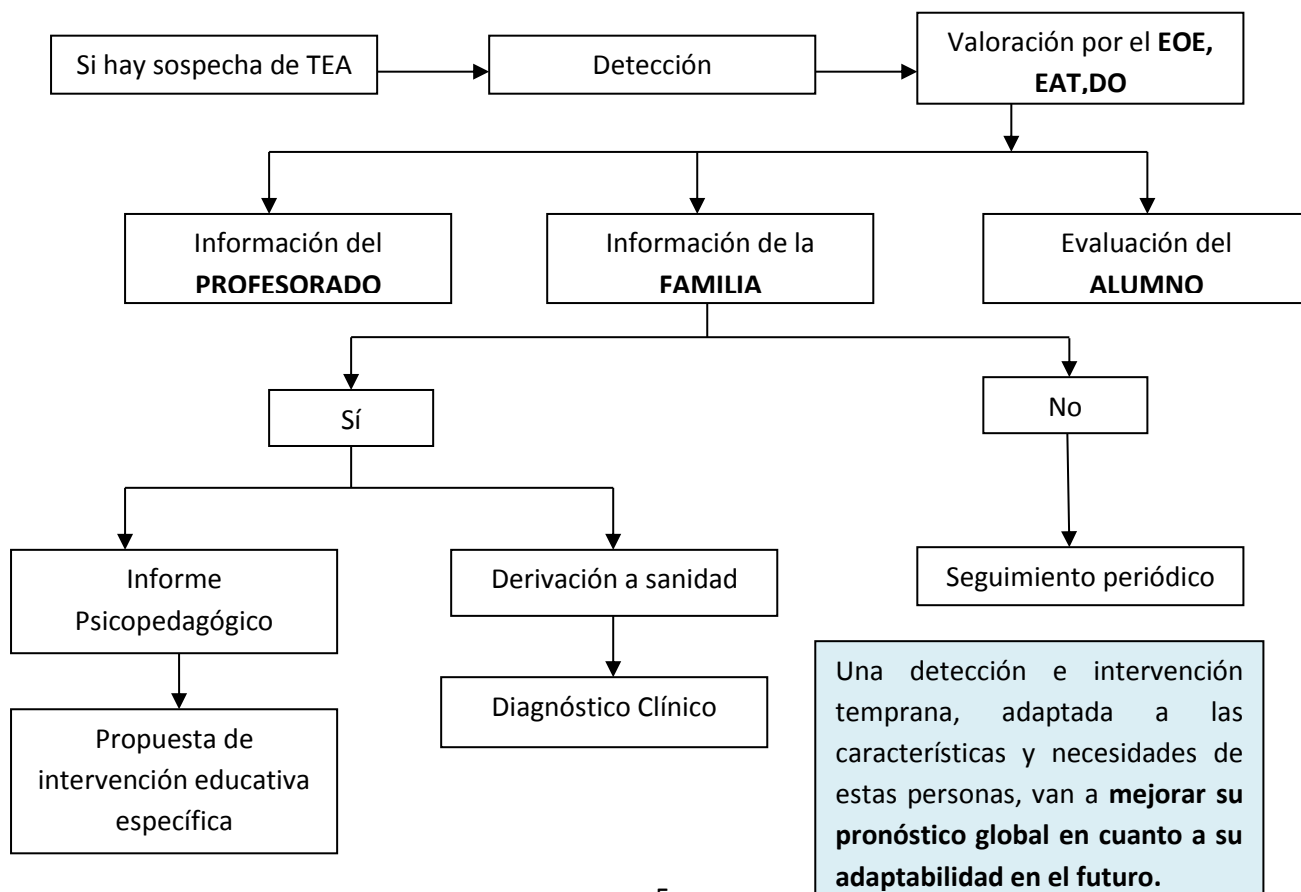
Si hay sospecha de TEA

Detección

Valoración por el EOE, EAT,DO

Información del PROFESORADO

Información de la FAMILIA

Evaluación del ALUMNO

Sí

No

Informe Psicopedagógico

Derivación a sanidad

Seguimiento periódico

Propuesta de intervención educativa específica

Diagnóstico Clínico

Una detección e intervención temprana, adaptada a las características y necesidades de estas personas, van a mejorar su pronóstico global en cuanto a su adaptabilidad en el futuro.

5